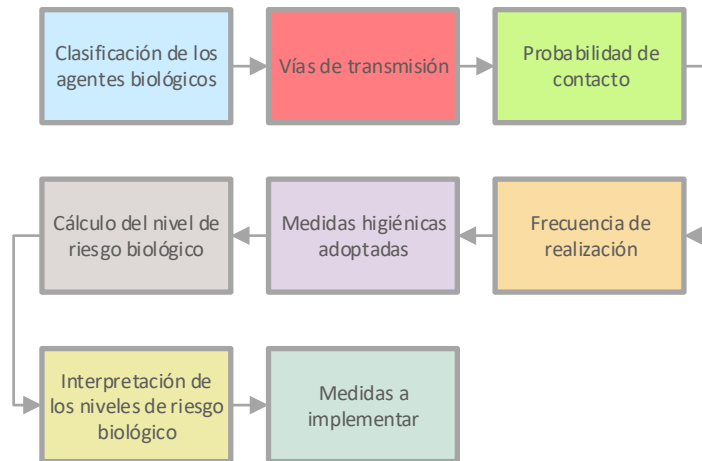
Clasificación de los agentes biológicos

Vías de transmisión

Probabilidad de contacto

Frecuencia de realización

Medidas higiénicas adoptadas

Cálculo del nivel de riesgo biológico

Interpretación de los niveles de riesgo biológico

Medidas a implementar